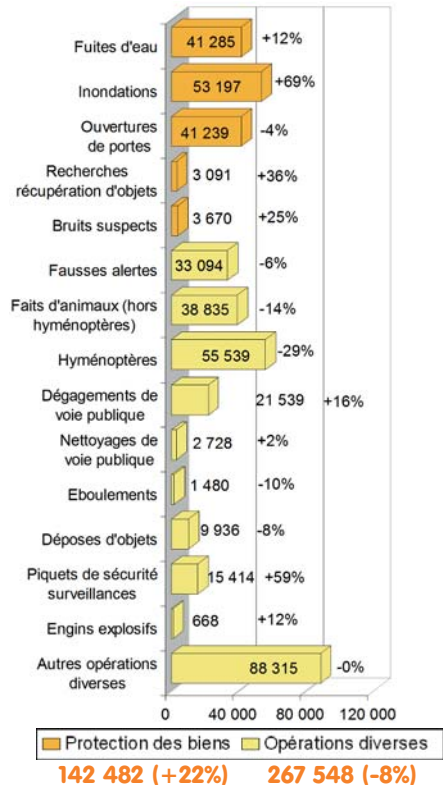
| Catégorie | Valeur | Évolution |
|---|---|---|
| Fuites d'eau | 41 285 | +12% |
| Inondations | 53 197 | +69% |
| Ouvertures de portes | 41 239 | -4% |
| Recherches récupération d'objets | 3 091 | +36% |
| Bruits suspects | 3 670 | +25% |
| Fausses alertes | 33 094 | -6% |
| Faits d'animaux (hors hyménoptères) | 38 835 | -14% |
| Hyménoptères | 55 539 | -29% |
| Dégagements de voie publique | 21 539 | +16% |
| Nettoyages de voie publique | 2 728 | +2% |
| Eboulements | 1 480 | -10% |
| Déposes d'objets | 9 936 | -8% |
| Piquets de sécurité surveillances | 15 414 | +59% |
| Engins explosifs | 668 | +12% |
| Autres opérations diverses | 88 315 | -0% |

0
40 000
80 000
120 000

Protection des biens
Opérations diverses

142 482 (+22%)
267 548 (-8%)